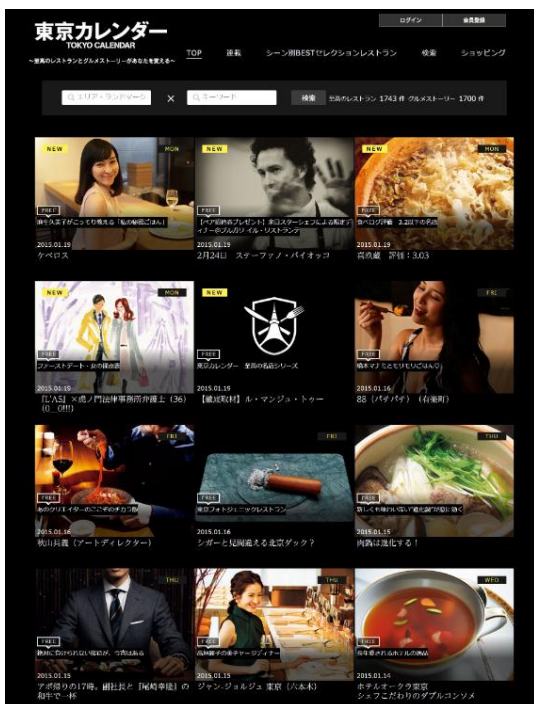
東京カレンダー
TOKYO CALENDAR
～至高のレストランとグルメストーリーがあなたを変える～

ログイン
会員登録

TOP
連載
シーン別BESTセレクションレストラン
検索
ショッピング

エリア・ランドマーク
×
キーワード
検索
全掲載レストラン 1743 件 グルメストーリー 1700 件

NEW
MON
FREE
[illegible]
2015.01.19
ケペロス

NEW
FREE
【ペア招待券プレゼント】東京ステーションホテル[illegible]
2015.01.19
2月24日 ステーファノ・バイオッコ

NEW
MON
FREE
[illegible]
2015.01.19
喜典蔵 評価：3.03

NEW
MON
FREE
ファーストデート・女の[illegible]
2015.01.19
『L'AS』×虎ノ門法律事務所弁護士（36）（0_0!!!）

NEW
FREE
東京カレンダー 至高の名店シリーズ
2015.01.19
【蔵出取材】ル・マンジュ・トゥー

FRI
FREE
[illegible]
2015.01.16
88（パチパチ）（有楽町）

FRI
FREE
あのクリエイターのこだわりの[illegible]
2015.01.16
秋山具義（アートディレクター）

FRI
FREE
東京フォトジェニックレストラン
2015.01.16
シガーと見間違える北京ダック？

THU
FREE
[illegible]
2015.01.15
肉鍋は進化する！

THU
FREE
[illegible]
2015.01.15
アポ帰りの17時。細社長と『尾崎幸隆』の報告で一杯

THU
FREE
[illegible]
2015.01.15
ジャン.ジョルジュ 東京（六本木）

WED
FREE
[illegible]
2015.01.14
ホテルオークラ東京
シェフこだわりのダブルコンソメ